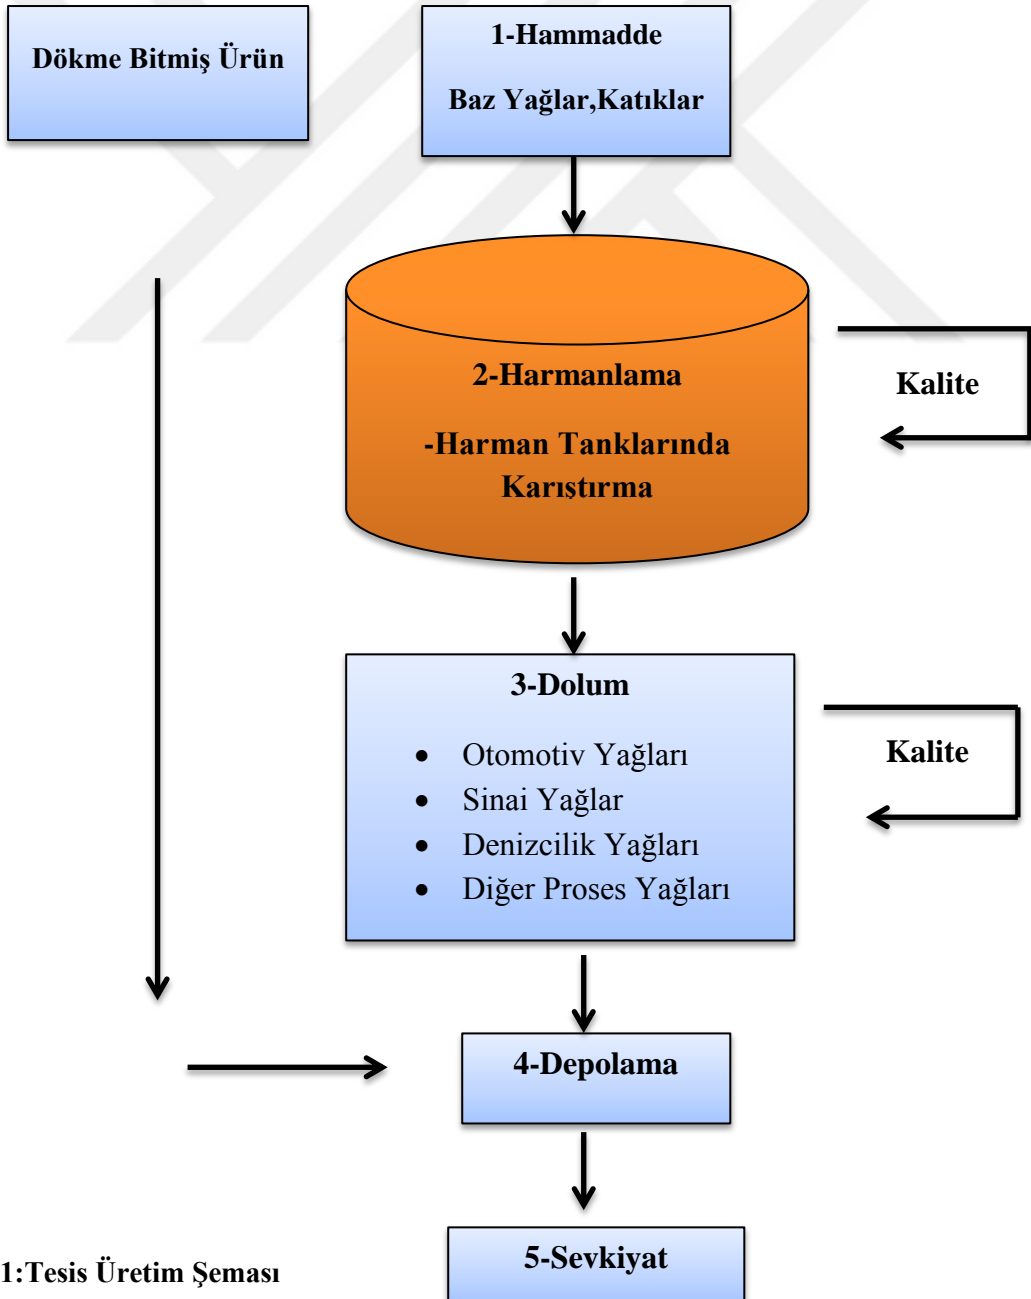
Dökme Bitmiş Ürün

1-Hammadde

Baz Yağlar,Katıklar

2-Harmanlama

-Harman Tanklarında Karıştırma

Kalite

3-Dolum

- Otomotiv Yağları
- Sinai Yağlar
- Denizcilik Yağları
- Diğer Proses Yağları

Kalite

4-Depolama

5-Sevkiyat

1:Tesis Üretim Şeması